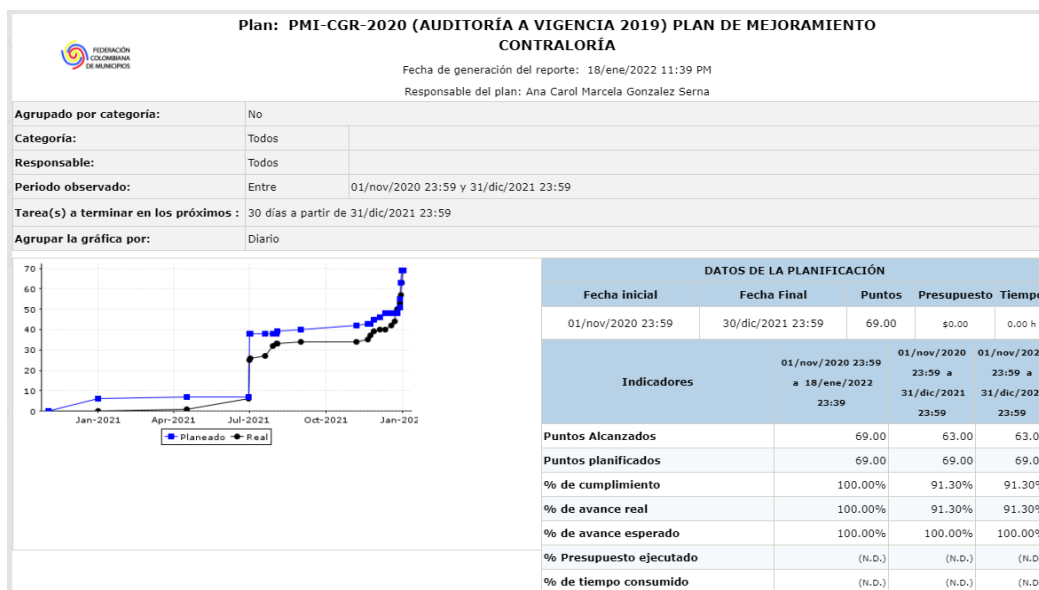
FEDERACIÓN COLOMBIANA DE MUNICIPIOS

Plan: PMI-CGR-2020 (AUDITORÍA A VIGENCIA 2019) PLAN DE MEJORAMIENTO CONTRALORÍA

Fecha de generación del reporte: 18/ene/2022 11:39 PM

Responsable del plan: Ana Carol Marcela Gonzalez Serna

| | | |
|---|---|---|
| Agrupado por categoría: | No | |
| Categoría: | Todos | |
| Responsable: | Todos | |
| Periodo observado: | Entre | 01/nov/2020 23:59 y 31/dic/2021 23:59 |
| Tarea(s) a terminar en los próximos : | 30 días a partir de 31/dic/2021 23:59 | |
| Agrupar la gráfica por: | Diario | |

70
60
50
40
30
20
10
0
Jan-2021 Apr-2021 Jul-2021 Oct-2021 Jan-202
Planeado Real

DATOS DE LA PLANIFICACIÓN

| Fecha inicial | Fecha Final | Puntos | Presupuesto | Tiemp |
|---|---|---|---|---|
| 01/nov/2020 23:59 | 30/dic/2021 23:59 | 69.00 | $0.00 | 0.00 h |

| Indicadores | 01/nov/2020 23:59 a 18/ene/2022 23:39 | 01/nov/2020 23:59 a 31/dic/2021 23:59 | 01/nov/202 23:59 a 31/dic/202 23:59 |
|---|---|---|---|
| Puntos Alcanzados | 69.00 | 63.00 | 63.0 |
| Puntos planificados | 69.00 | 69.00 | 69.0 |
| % de cumplimiento | 100.00% | 91.30% | 91.30% |
| % de avance real | 100.00% | 91.30% | 91.30% |
| % de avance esperado | 100.00% | 100.00% | 100.00% |
| % Presupuesto ejecutado | (N.D.) | (N.D.) | (N.D |
| % de tiempo consumido | (N.D.) | (N.D.) | (N.D |